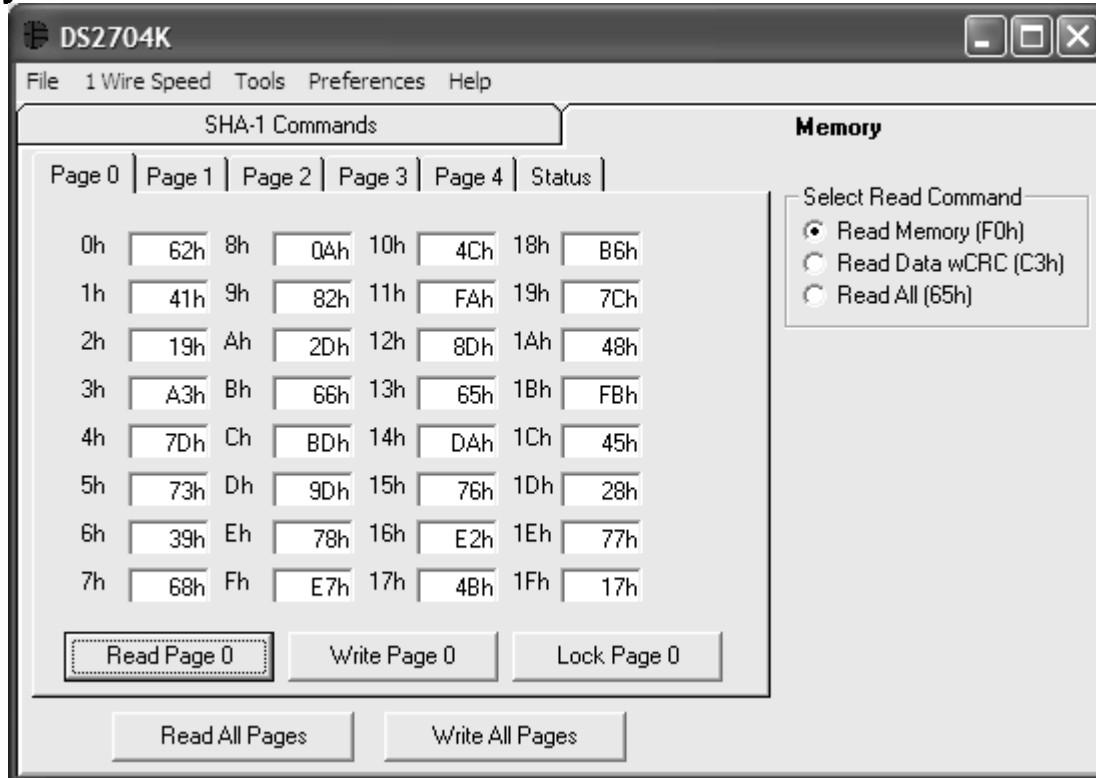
DS2704K

File 1 Wire Speed Tools Preferences Help

SHA-1 Commands

Memory

Page 0 | Page 1 | Page 2 | Page 3 | Page 4 | Status

| | | | | | | | |
|---|---|---|---|---|---|---|---|
| 0h | 62h | 8h | 0Ah | 10h | 4Ch | 18h | B6h |
| 1h | 41h | 9h | 82h | 11h | FAh | 19h | 7Ch |
| 2h | 19h | Ah | 2Dh | 12h | 8Dh | 1Ah | 48h |
| 3h | A3h | Bh | 66h | 13h | 65h | 1Bh | FBh |
| 4h | 7Dh | Ch | BDh | 14h | DAh | 1Ch | 45h |
| 5h | 73h | Dh | 9Dh | 15h | 76h | 1Dh | 28h |
| 6h | 39h | Eh | 78h | 16h | E2h | 1Eh | 77h |
| 7h | 68h | Fh | E7h | 17h | 4Bh | 1Fh | 17h |

Read Page 0 Write Page 0 Lock Page 0

Read All Pages Write All Pages

Select Read Command
Read Memory (F0h)
Read Data wCRC (C3h)
Read All (65h)